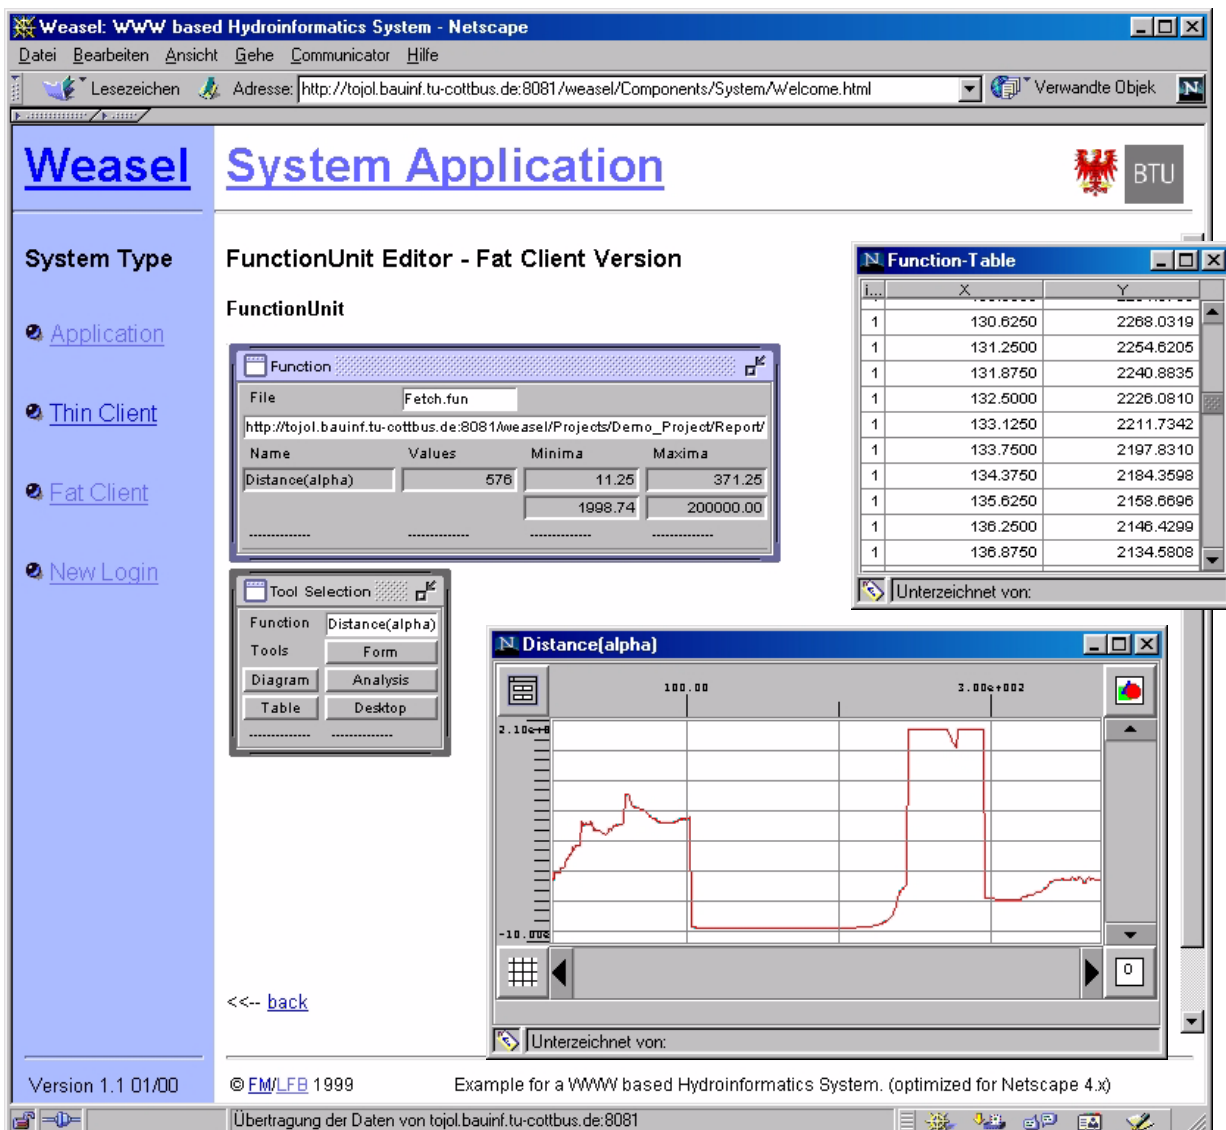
Weasel: WWW based Hydroinformatics System - Netscape

Datei Bearbeiten Ansicht Gehe Communicator Hilfe

Lesezeichen Adresse: http://tojol.bauinf.tu-cottbus.de:8081/weasel/Components/System/Welcome.html Verwandte Objek

Weasel System Application BTU

System Type

Application

Thin Client

Fat Client

New Login

FunctionUnit Editor - Fat Client Version

FunctionUnit

Function

File Fetch.fun

http://tojol.bauinf.tu-cottbus.de:8081/weasel/Projects/Demo_Project/Report/

| Name | Values | Minima | Maxima |
|---|---|---|---|
| Distance(alpha) | 576 | 11.25 | 371.25 |
| | | 1998.74 | 200000.00 |

Tool Selection

Function Distance(alpha)

Tools Form

Diagram Analysis

Table Desktop

Function-Table

| i... | X | Y |
|---|---|---|
| 1 | 130.6250 | 2268.0319 |
| 1 | 131.2500 | 2254.6205 |
| 1 | 131.8750 | 2240.8835 |
| 1 | 132.5000 | 2226.0810 |
| 1 | 133.1250 | 2211.7342 |
| 1 | 133.7500 | 2197.8310 |
| 1 | 134.3750 | 2184.3598 |
| 1 | 135.6250 | 2158.6696 |
| 1 | 136.2500 | 2146.4299 |
| 1 | 136.8750 | 2134.5808 |

Unterzeichnet von:

Distance(alpha)

100.00 3.00e+002

2.10e+0

-10.000

0

Unterzeichnet von:

<<-- back

Version 1.1 01/00

© FM/LFB 1999 Example for a WWW based Hydroinformatics System. (optimized for Netscape 4.x)

Übertragung der Daten von tojol.bauinf.tu-cottbus.de:8081